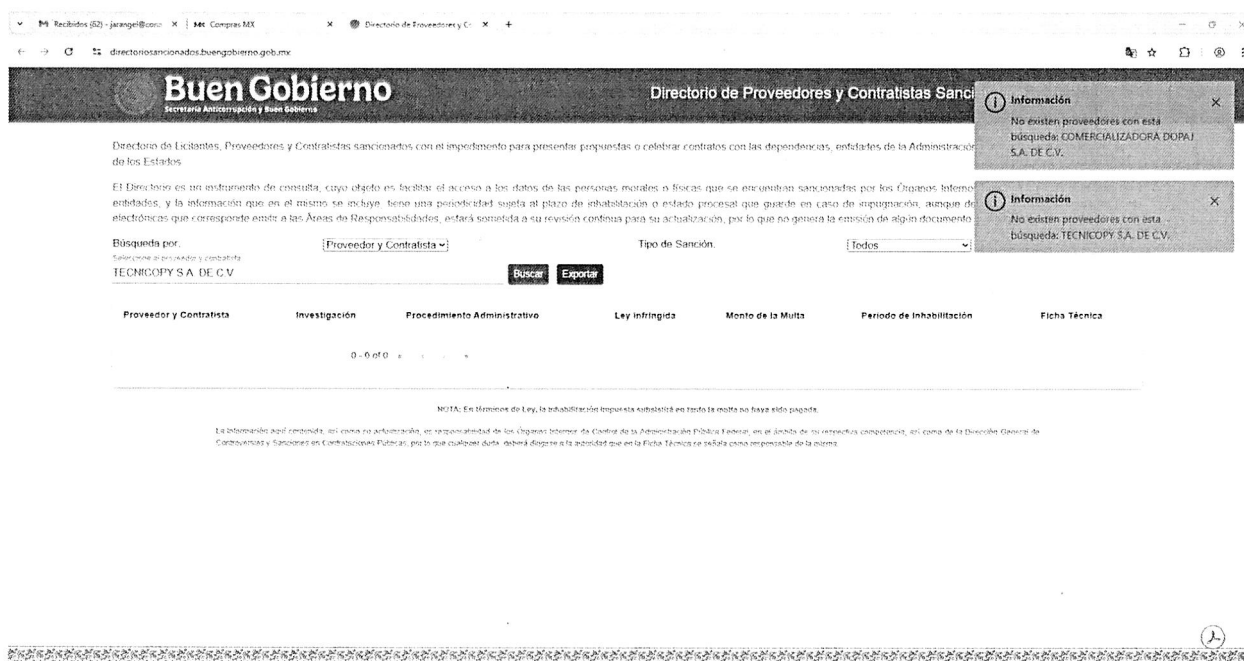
M Recibidos (62) - jarangel@con: × | Compras MX × | Directorio de Proveedores y C × +

directoriosancionados.buengobierno.gob.mx

Buen Gobierno
Secretaría Anticorrupción y Buen Gobierno

Directorio de Proveedores y Contratistas Sanci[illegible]

Información
No existen proveedores con esta búsqueda: COMERCIALIZADORA DOPAJ S.A. DE C.V.

Información
No existen proveedores con esta búsqueda: TECNICOPY S.A. DE C.V.

Directorio de Licitantes, Proveedores y Contratistas sancionados con el impedimento para presentar propuestas o celebrar contratos con las dependencias, entidades de la Administración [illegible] de los Estados.

El Directorio es un instrumento de consulta, cuyo objeto es facilitar el acceso a los datos de las personas morales o físicas que se encuentran sancionadas por los Órganos Interno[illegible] entidades, y la información que en el mismo se incluye, tiene una periodicidad sujeta al plazo de inhabilitación o estado procesal que guarde en caso de impugnación, aunque de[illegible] electrónicas que corresponde emitir a las Áreas de Responsabilidades, estará sometida a su revisión continua para su actualización, por lo que no genera la emisión de algún documento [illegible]

Búsqueda por: Proveedor y Contratista
Seleccione al proveedor y contratista
TECNICOPY S.A. DE C.V.
Buscar Exportar
Tipo de Sanción: Todos

| Proveedor y Contratista | Investigación | Procedimiento Administrativo | Ley infringida | Monto de la Multa | Periodo de Inhabilitación | Ficha Técnica |
|---|---|---|---|---|---|---|

0 - 0 of 0

NOTA: En términos de Ley, la inhabilitación impuesta subsistirá en tanto la multa no haya sido pagada.

La información aquí contenida, así como su actualización, es responsabilidad de los Órganos Internos de Control de la Administración Pública Federal, en el ámbito de su respectiva competencia, así como de la Dirección General de Controversias y Sanciones en Contrataciones Públicas, por lo que cualquier duda, deberá dirigirse a la autoridad que en la Ficha Técnica se señala como responsable de la misma.